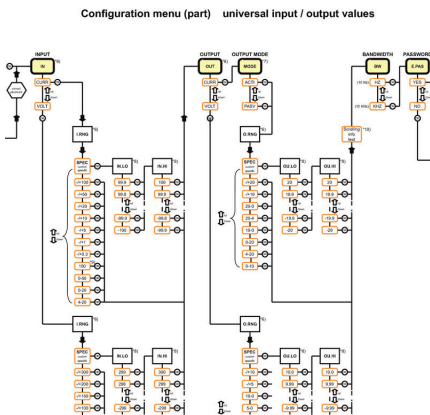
Configuration menu (part) universal input / output values

INPUT
IN
CURR
VOLT
I.RNG
SPEC
IN.LO
IN.HI
-/+100
-/+50
-/+20
-/+10
-/+5
-/+1
0-20
4-20
0-10
0-5
0-1
99.9
100
-99.9
-100
I.RNG
SPEC
IN.LO
IN.HI
-/+200
-/+100
-/+150
299
300
-299

OUTPUT
OUT
CURR
VOLT
OUTPUT MODE
MODE
AC/IS
PASV
O.RNG
SPEC
OU.LO
OU.HI
-/+20
-/+10
20-4
4-20
0-20
0-10
20
19.9
-19.9
-20
O.RNG
SPEC
OU.LO
OU.HI
-/+10
-/+5
10.0
9.99
-9.99
-10.0
Scaling only
BANDWIDTH
BW
(10 Hz) HI
(10 kHz) KHZ
PASSWORD
E.PAS
YES
NO